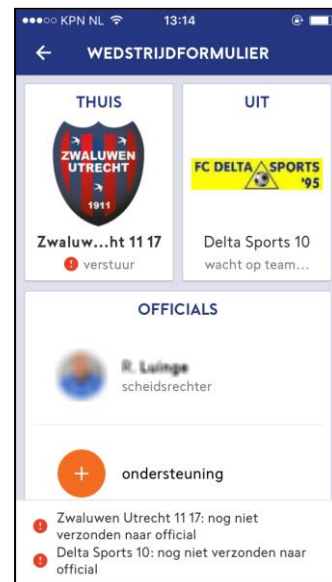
●●●○○ KPN NL 13:14

WEDSTRIJDFORMULIER

THUIS

ZWALUWEN UTRECHT 1911

Zwaluw…ht 11 17

verstuur

UIT

FC DELTA SPORTS '95

Delta Sports 10

wacht op team…

OFFICIALS

R. Luinge
scheidsrechter

+

ondersteuning

Zwaluwen Utrecht 11 17: nog niet verzonden naar official

Delta Sports 10: nog niet verzonden naar official